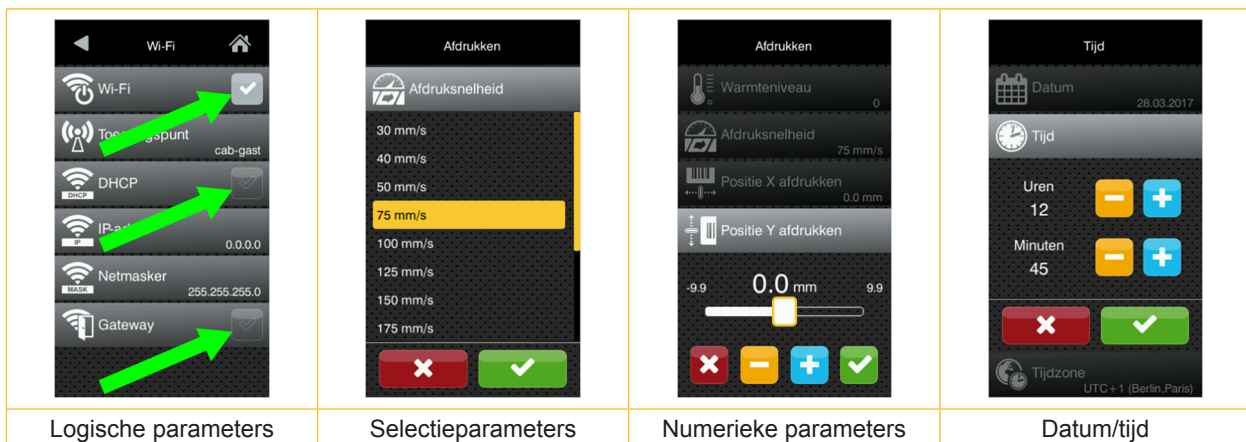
| Wi-Fi<br>Wi-Fi<br>To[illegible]gspunt cab-gast<br>DHCP<br>IP-a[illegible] 0.0.0.0<br>Netmasker 255.255.255.0<br>Gateway | Afdrukken<br>Afdruksnelheid<br>30 mm/s<br>40 mm/s<br>50 mm/s<br>75 mm/s<br>100 mm/s<br>125 mm/s<br>150 mm/s<br>175 mm/s | Afdrukken<br>Warmteniveau 0<br>Afdruksnelheid 75 mm/s<br>Positie X afdrukken 0.0 mm<br>Positie Y afdrukken<br>-9.9 0.0 mm 9.9 | Tijd<br>Datum 28.03.2017<br>Tijd<br>Uren 12<br>Minuten 45<br>Tijdzone UTC+1 (Berlin,Paris) |
|---|---|---|---|
| Logische parameters | Selectieparameters | Numerieke parameters | Datum/tijd |